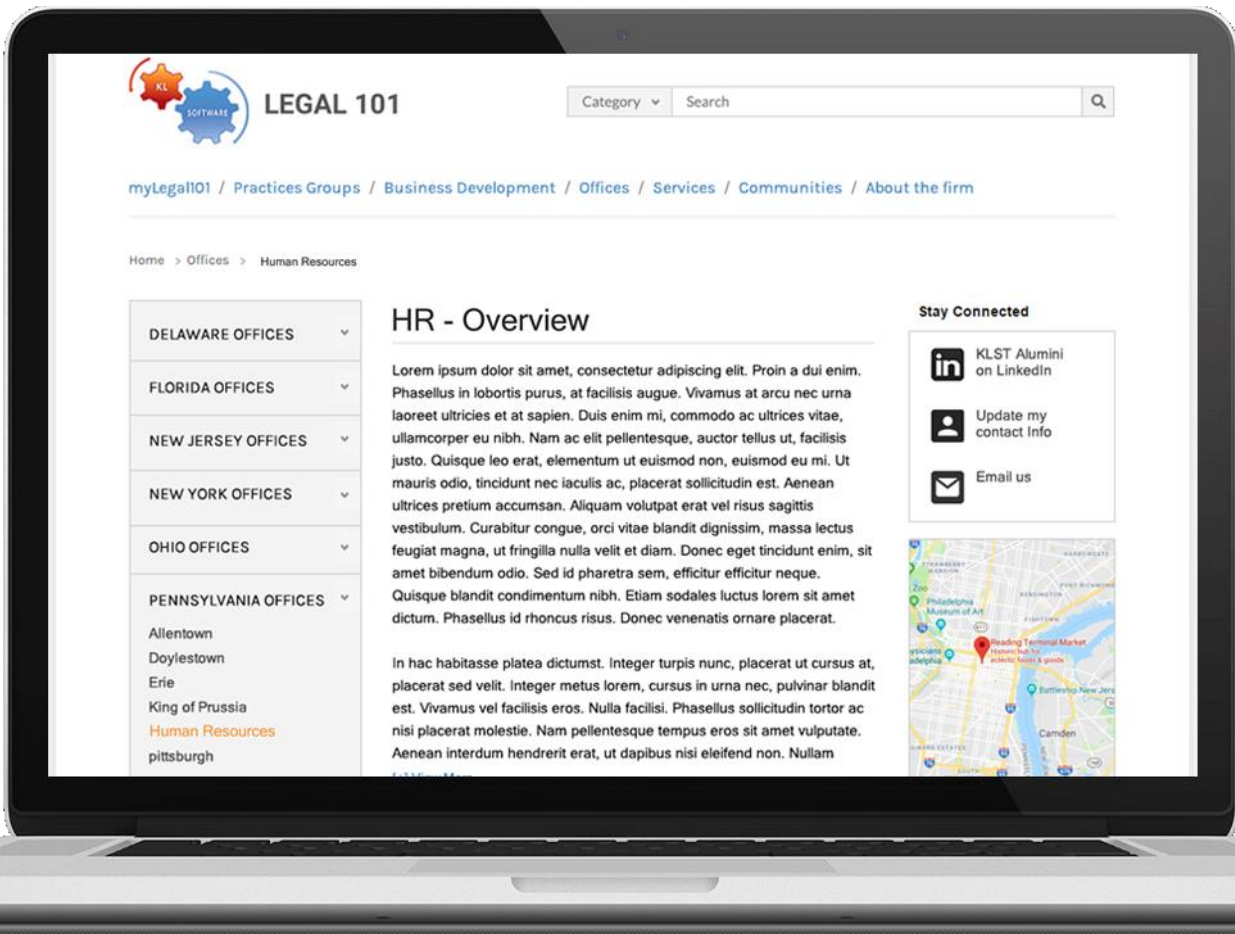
KL
SOFTWARE
LEGAL 101

Category
Search

myLegal101 / Practices Groups / Business Development / Offices / Services / Communities / About the firm

Home > Offices > Human Resources

DELAWARE OFFICES
FLORIDA OFFICES
NEW JERSEY OFFICES
NEW YORK OFFICES
OHIO OFFICES
PENNSYLVANIA OFFICES
Allentown
Doylestown
Erie
King of Prussia
Human Resources
pittsburgh

HR - Overview

Lorem ipsum dolor sit amet, consectetur adipiscing elit. Proin a dui enim. Phasellus in lobortis purus, at facilisis augue. Vivamus at arcu nec urna laoreet ultricies et at sapien. Duis enim mi, commodo ac ultrices vitae, ullamcorper eu nibh. Nam ac elit pellentesque, auctor tellus ut, facilisis justo. Quisque leo erat, elementum ut euismod non, euismod eu mi. Ut mauris odio, tincidunt nec iaculis ac, placerat sollicitudin est. Aenean ultrices pretium accumsan. Aliquam volutpat erat vel risus sagittis vestibulum. Curabitur congue, orci vitae blandit dignissim, massa lectus feugiat magna, ut fringilla nulla velit et diam. Donec eget tincidunt enim, sit amet bibendum odio. Sed id pharetra sem, efficitur efficitur neque. Quisque blandit condimentum nibh. Etiam sodales luctus lorem sit amet dictum. Phasellus id rhoncus risus. Donec venenatis ornare placerat.

In hac habitasse platea dictumst. Integer turpis nunc, placerat ut cursus at, placerat sed velit. Integer metus lorem, cursus in urna nec, pulvinar blandit est. Vivamus vel facilisis eros. Nulla facilisi. Phasellus sollicitudin tortor ac nisi placerat molestie. Nam pellentesque tempus eros sit amet vulputate. Aenean interdum hendrerit erat, ut dapibus nisi eleifend non. Nullam

Stay Connected
KLST Alumini on LinkedIn
Update my contact Info
Email us

Philadelphia Museum of Art
Reading Terminal Market
Historic hub for eclectic foods & goods
Battleship New Jers
Camden